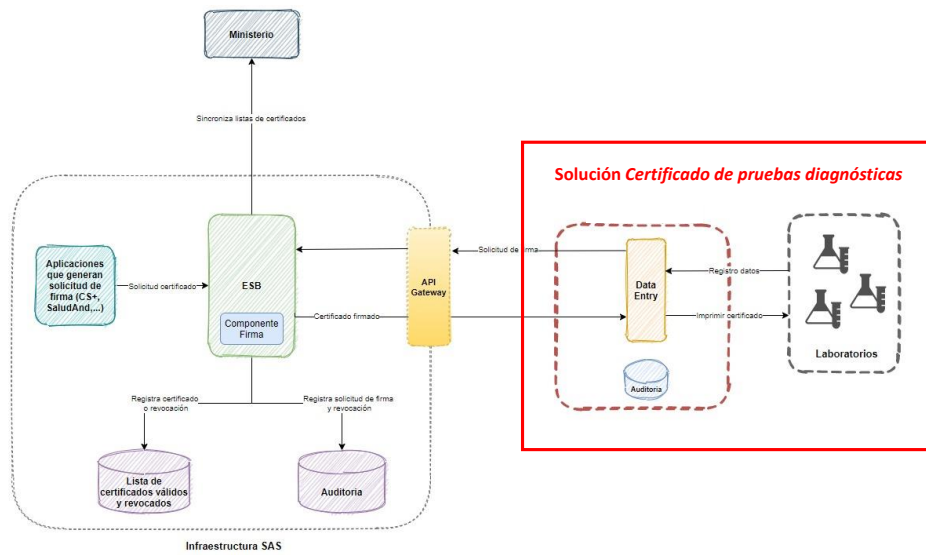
Ministerio

Sincroniza listas de certificados

Solución *Certificado de pruebas diagnósticas*

Aplicaciones que generan solicitud de firma (CS+, SaludAnd,...)

Solicitud certificado

ESB

Componente Firma

API Gateway

Solicitud de firma

Certificado firmado

Data Entry

Registro datos

Imprimir certificado

Auditoria

Laboratorios

Registra certificado o revocación

Registra solicitud de firma y revocación

Lista de certificados válidos y revocados

Auditoria

Infraestructura SAS